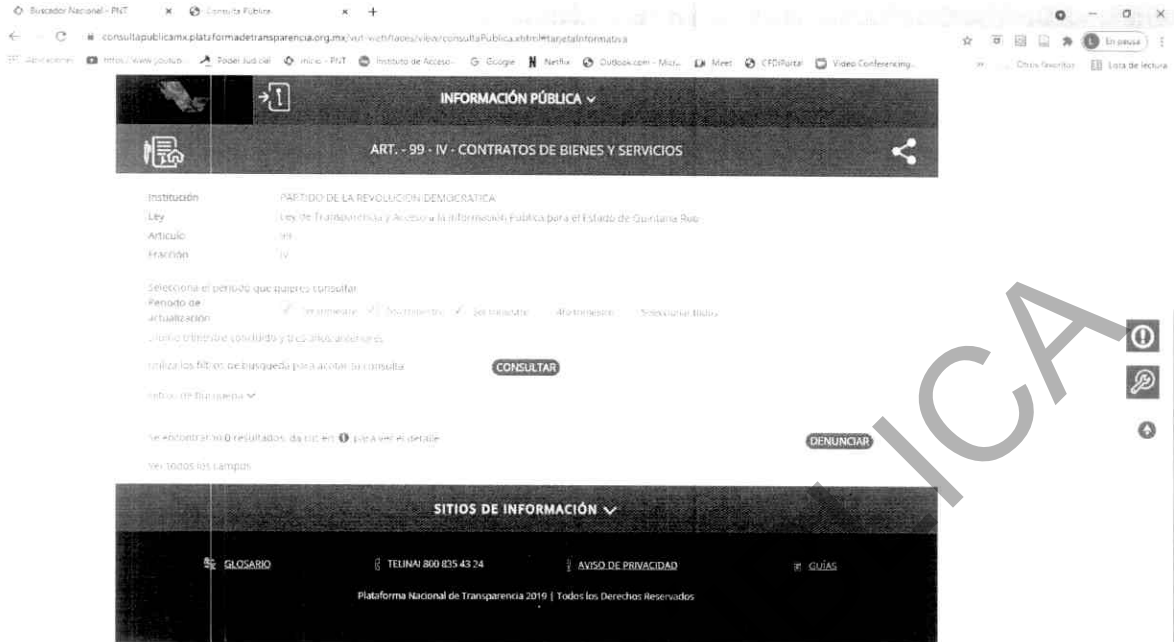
Buscador Nacional - PNT × Consulta Pública × +

consultapublicamx.plataformadetransparencia.org.mx/vut-web/faces/view/consultaPublica.xhtml#tarjetaInformativa

Aplicaciones https://www.youtub... Poder Judicial Inicio - PNT Instituto de Acceso... Google Netflix Outlook.com - Micr... Meet CFDIPortal Video Conferencing... Otros favoritos Lista de lectura

En pausa

INFORMACIÓN PÚBLICA

ART. - 99 - IV - CONTRATOS DE BIENES Y SERVICIOS

Institución PARTIDO DE LA REVOLUCION DEMOCRATICA
Ley Ley de Transparencia y Acceso a la Información Pública para el Estado de Quintana Roo
Artículo 99
Fracción IV

Selecciona el periodo que quieres consultar
Periodo de actualización 1er trimestre 2do trimestre 3er trimestre 4to trimestre Seleccionar todos

Último trimestre concluido y tres años anteriores

Utiliza los filtros de búsqueda para acotar tu consulta CONSULTAR

Filtros de Búsqueda

Se encontraron 0 resultados, da clic en para ver el detalle DENUNCIAR

Ver todos los campos

SITIOS DE INFORMACIÓN

GLOSARIO TELINAI 800 835 43 24 AVISO DE PRIVACIDAD GUÍAS

Plataforma Nacional de Transparencia 2019 | Todos los Derechos Reservados

ICA